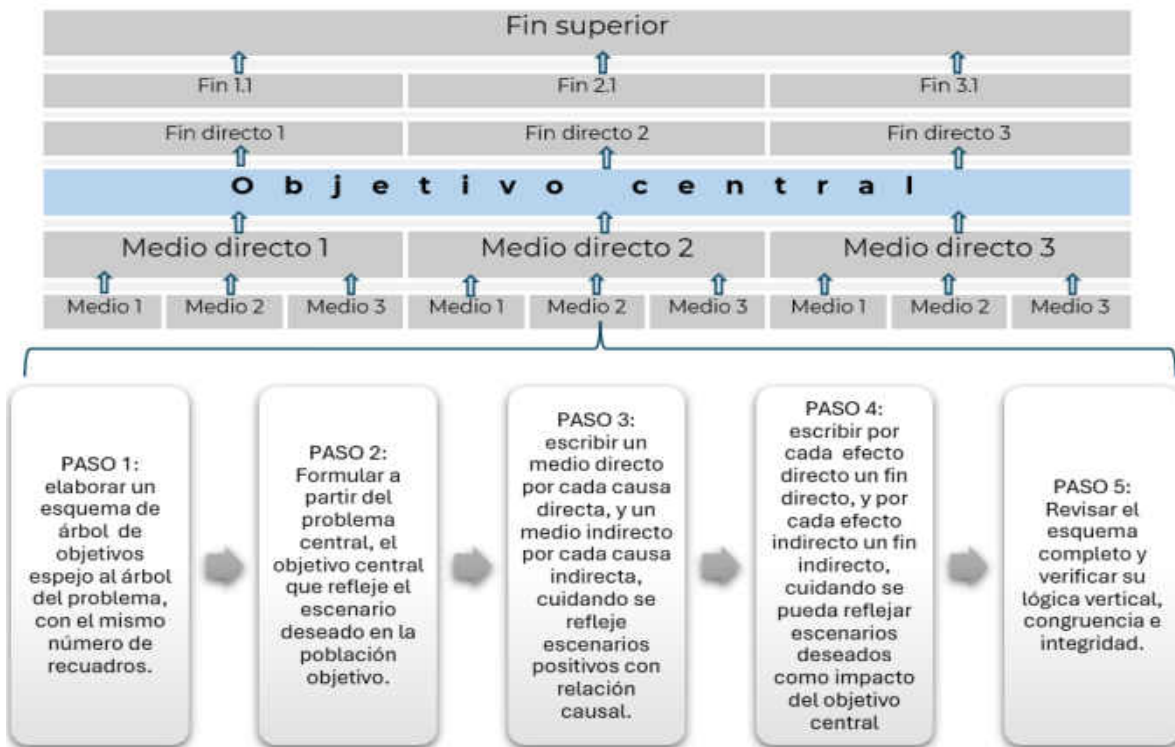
Fin superior

| Fin 1.1 | Fin 2.1 | Fin 3.1 |
|---|---|---|
| Fin directo 1 | Fin directo 2 | Fin directo 3 |

O b j e t i v o c e n t r a l

| Medio directo 1 | Medio directo 2 | Medio directo 3 |
|---|---|---|

| Medio 1 | Medio 2 | Medio 3 | Medio 1 | Medio 2 | Medio 3 | Medio 1 | Medio 2 | Medio 3 |
|---|---|---|---|---|---|---|---|---|

PASO 1: elaborar un esquema de árbol de objetivos espejo al árbol del problema, con el mismo número de recuadros.

PASO 2: Formular a partir del problema central, el objetivo central que refleje el escenario deseado en la población objetivo.

PASO 3: escribir un medio directo por cada causa directa, y un medio indirecto por cada causa indirecta, cuidando se refleje escenarios positivos con relación causal.

PASO 4: escribir por cada efecto directo un fin directo, y por cada efecto indirecto un fin indirecto, cuidando se pueda reflejar escenarios deseados como impacto del objetivo central

PASO 5: Revisar el esquema completo y verificar su lógica vertical, congruencia e integridad.